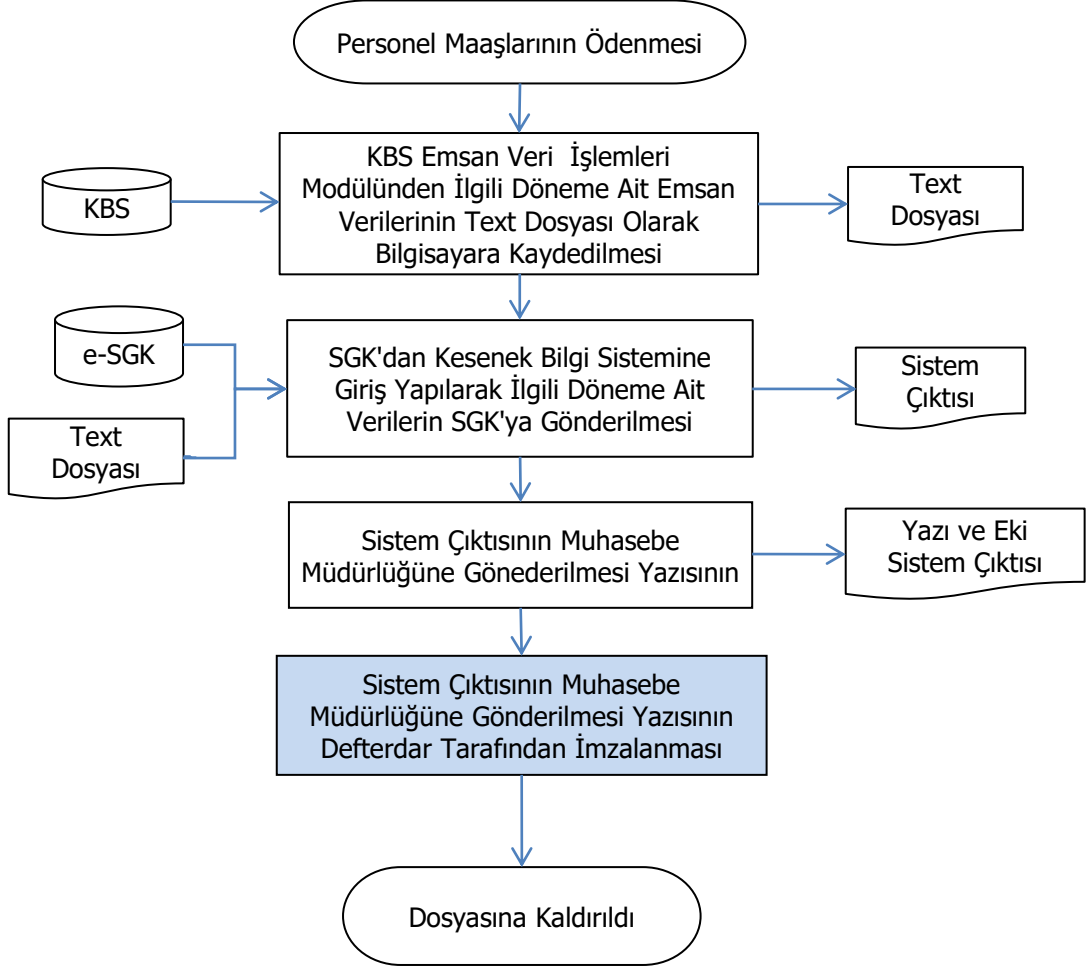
Personel Maaşlarının Ödenmesi

KBS

KBS Emsan Veri İşlemleri Modülünden İlgili Döneme Ait Emsan Verilerinin Text Dosyası Olarak Bilgisayara Kaydedilmesi

Text Dosyası

e-SGK

Text Dosyası

SGK'dan Kesenek Bilgi Sistemine Giriş Yapılarak İlgili Döneme Ait Verilerin SGK'ya Gönderilmesi

Sistem Çıktısı

Sistem Çıktısının Muhasebe Müdürlüğüne Gönederilmesi Yazısının

Yazı ve Eki Sistem Çıktısı

Sistem Çıktısının Muhasebe Müdürlüğüne Gönderilmesi Yazısının Defterdar Tarafından İmzalanması

Dosyasına Kaldırıldı